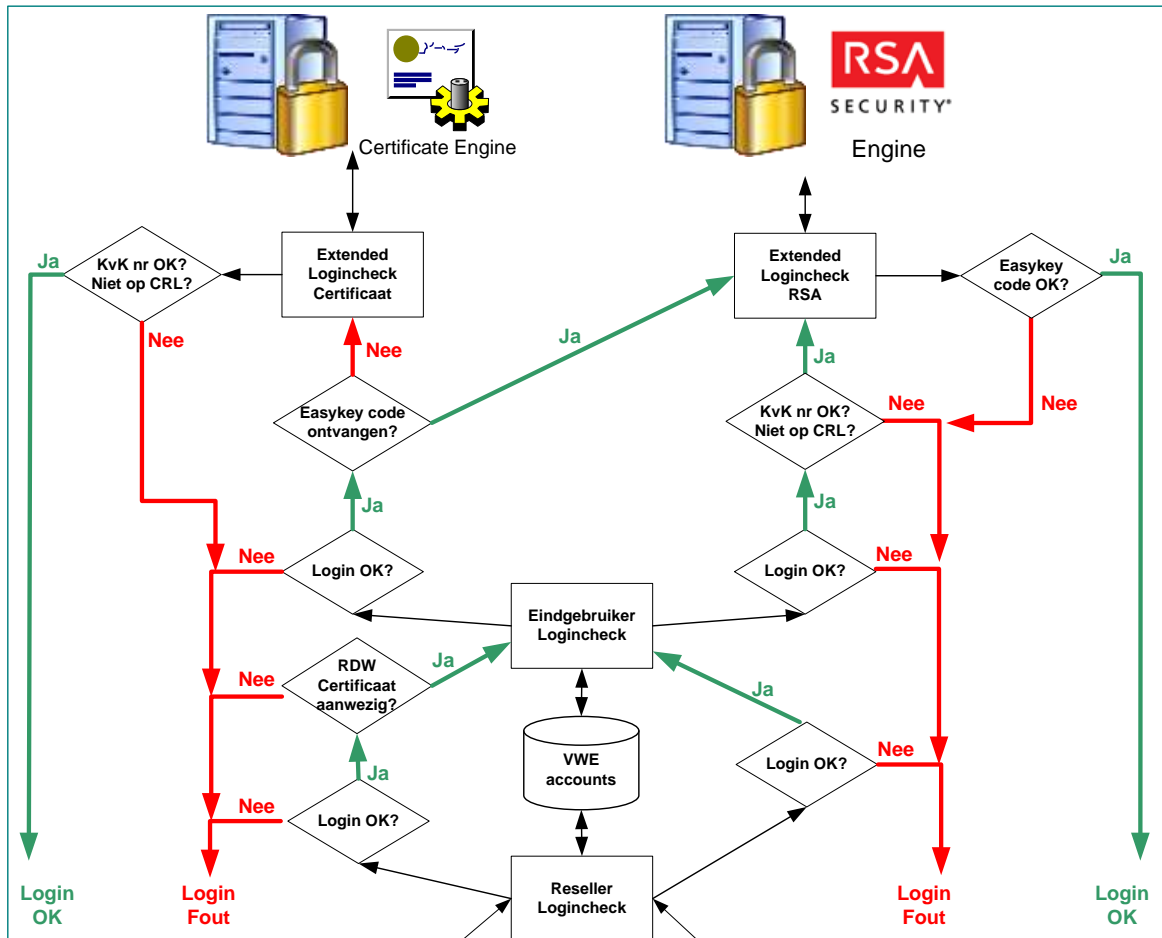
Certificate Engine

RSA
SECURITY®
Engine

Extended Logincheck Certificaat

KvK nr OK? Niet op CRL?

Ja

Nee

Nee

Easykey code ontvangen?

Ja

Extended Logincheck RSA

Easykey code OK?

Ja

Nee

Ja

KvK nr OK? Niet op CRL?

Nee

Ja

Ja

Login OK?

Nee

Login OK?

Nee

Eindgebruiker Logincheck

Nee

RDW Certificaat aanwezig?

Ja

Ja

VWE accounts

Ja

Login OK?

Nee

Nee

Login OK?

Reseller Logincheck

Login OK

Login Fout

Login Fout

Login OK